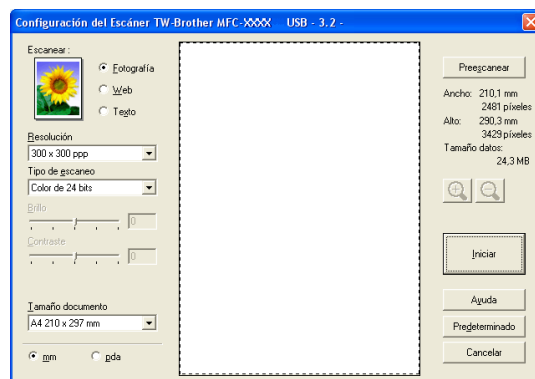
Configuración del Escáner TW-Brother MFC-XXXX USB - 3.2 -

Escanear :

Fotografía

Web

Texto

Resolución

300 x 300 ppp

Tipo de escaneo

Color de 24 bits

Brillo

0

Contraste

0

Tamaño documento

A4 210 x 297 mm

mm

pda

Preescanear

Ancho: 210,1 mm
2481 píxeles

Alto: 290,3 mm
3429 píxeles

Tamaño datos:
24,3 MB

Iniciar

Ayuda

Predeterminado

Cancelar